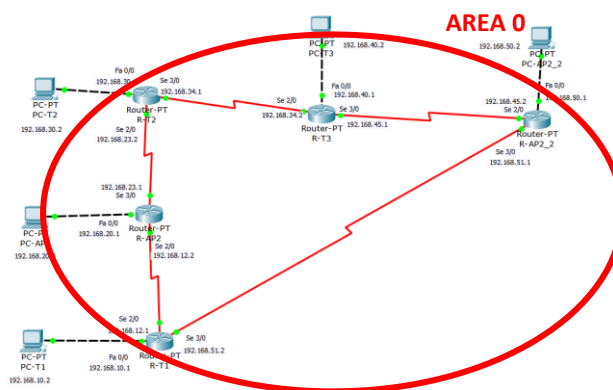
AREA 0

PC-PT
PC-T3
192.168.40.2

PC-PT
PC-AP2_2
192.168.50.2

PC-PT
PC-T2
192.168.30.2

Fa 0/0
192.168.30.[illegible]

Se 3/0
192.168.34.1

Router-PT
R-T2

Se 2/0
192.168.23.2

Fa 0/0
192.168.40.1

Se 2/0
192.168.34.2

Router-PT
R-T3

Se 3/0
192.168.45.1

Fa 0/0
192.168.50.1

192.168.45.2
Se 2/0

Router-PT
R-AP2_2

Se 3/0
192.168.51.1

192.168.23.1
Se 3/0

PC-P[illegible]
PC-AP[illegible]
192.168.20.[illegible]

Fa 0/0
192.168.20.1

Router-PT
R-AP2

Se 2/0
192.168.12.2

Se 2/0
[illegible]168.12.1

PC-PT
PC-T1
192.168.10.2

Fa 0/0
192.168.10.1

Router-PT
R-T1

Se 3/0
192.168.51.2